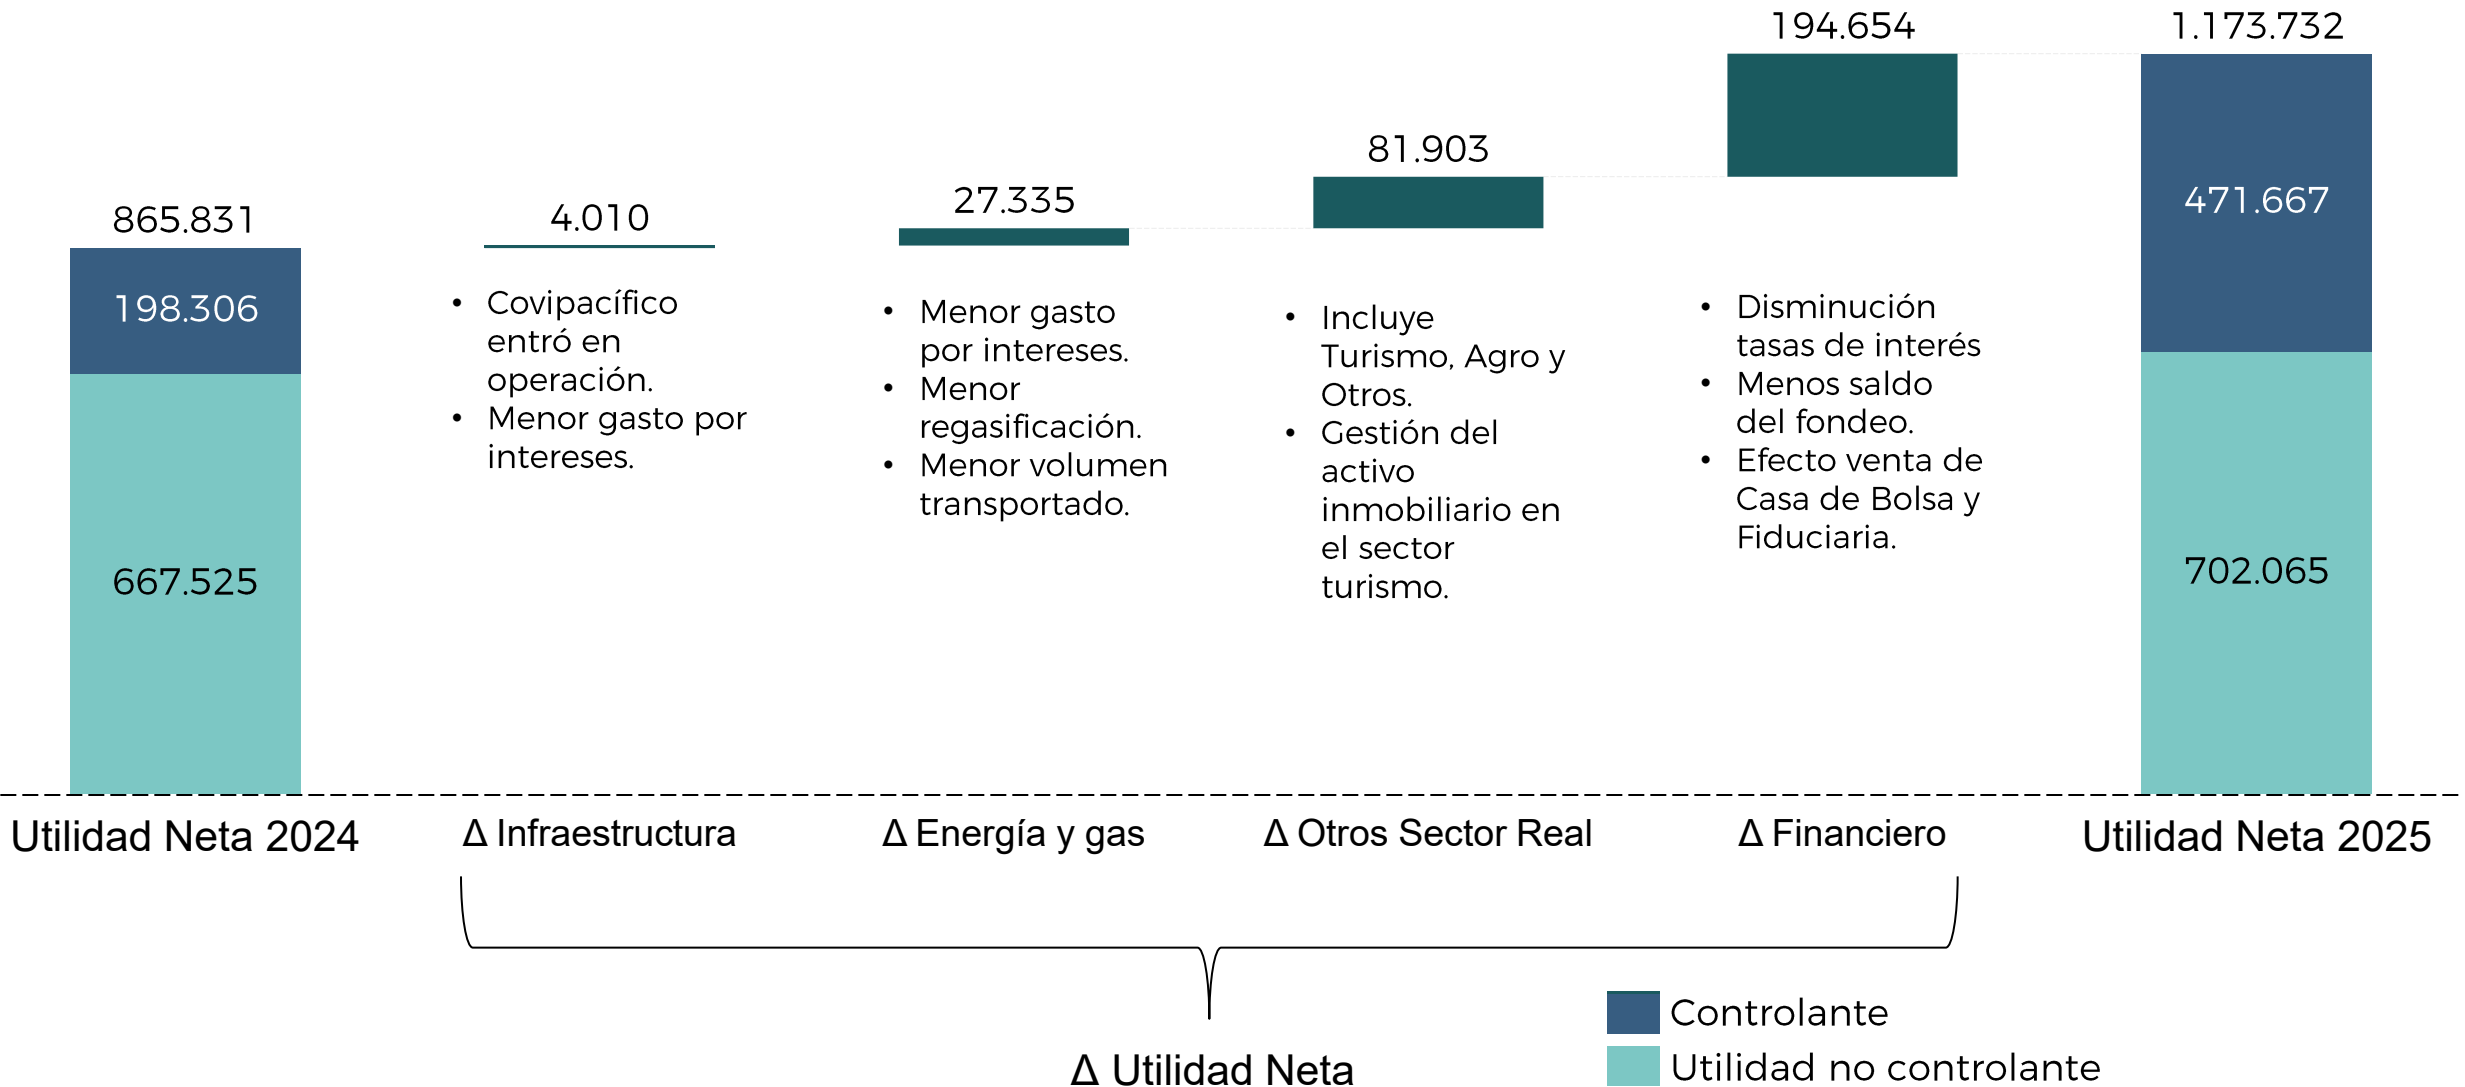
865.831

198.306

667.525

4.010

• Covipacífico entró en operación.
• Menor gasto por intereses.

27.335

• Menor gasto por intereses.
• Menor regasificación.
• Menor volumen transportado.

81.903

• Incluye Turismo, Agro y Otros.
• Gestión del activo inmobiliario en el sector turismo.

194.654

• Disminución tasas de interés
• Menos saldo del fondeo.
• Efecto venta de Casa de Bolsa y Fiduciaria.

1.173.732

471.667

702.065

Utilidad Neta 2024

Δ Infraestructura

Δ Energía y gas

Δ Otros Sector Real

Δ Financiero

Utilidad Neta 2025

Δ Utilidad Neta

Controlante

Utilidad no controlante